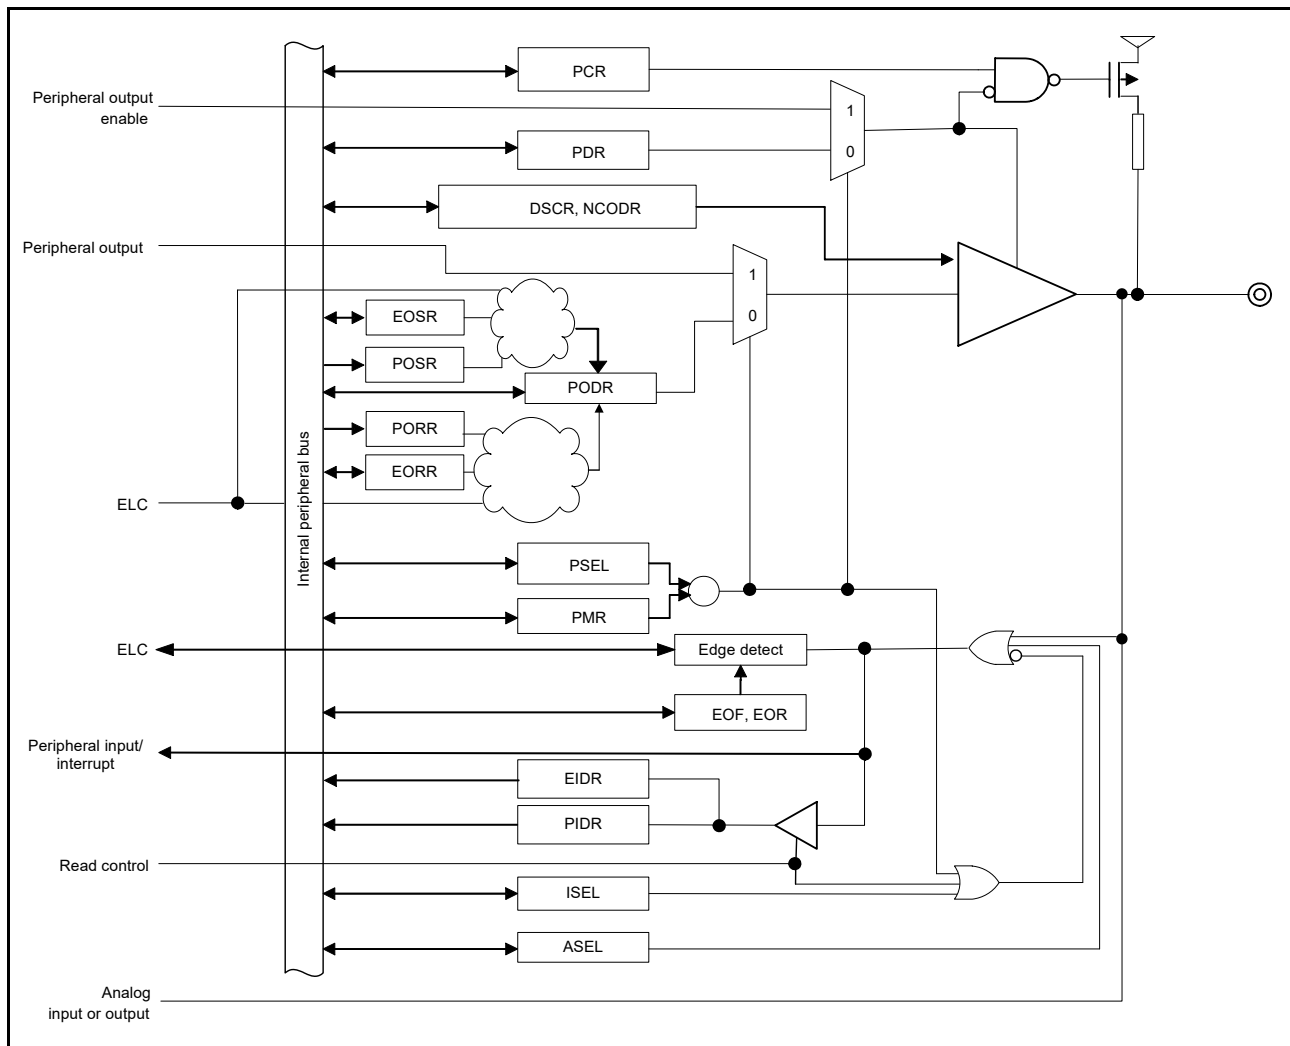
PCR
Peripheral output enable
1
0
PDR
DSCR, NCODR
Peripheral output
1
0
EOSR
POSR
PODR
PORR
EORR
Internal peripheral bus
ELC
PSEL
PMR
ELC
Edge detect
EOF, EOR
Peripheral input/ interrupt
EIDR
PIDR
Read control
ISEL
ASEL
Analog input or output